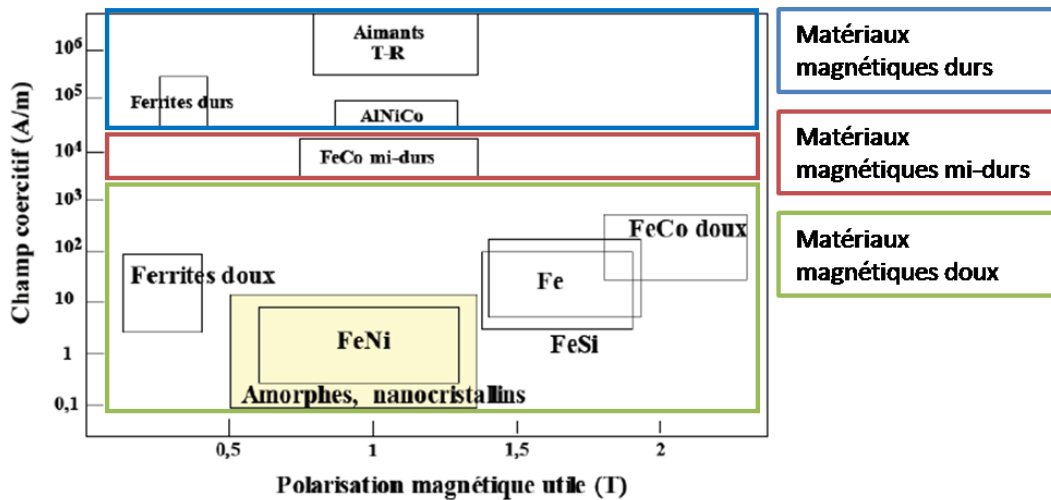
Champ coercitif (A/m)

$10^6$
$10^5$
$10^4$
$10^3$
$10^2$
10
1
0,1

Aimants T-R

Ferrites durs

AlNiCo

FeCo mi-durs

FeCo doux

Ferrites doux

Fe

FeNi

FeSi

Amorphes, nanocristallins

0,5
1
1,5
2

Polarisation magnétique utile (T)

Matériaux magnétiques durs

Matériaux magnétiques mi-durs

Matériaux magnétiques doux